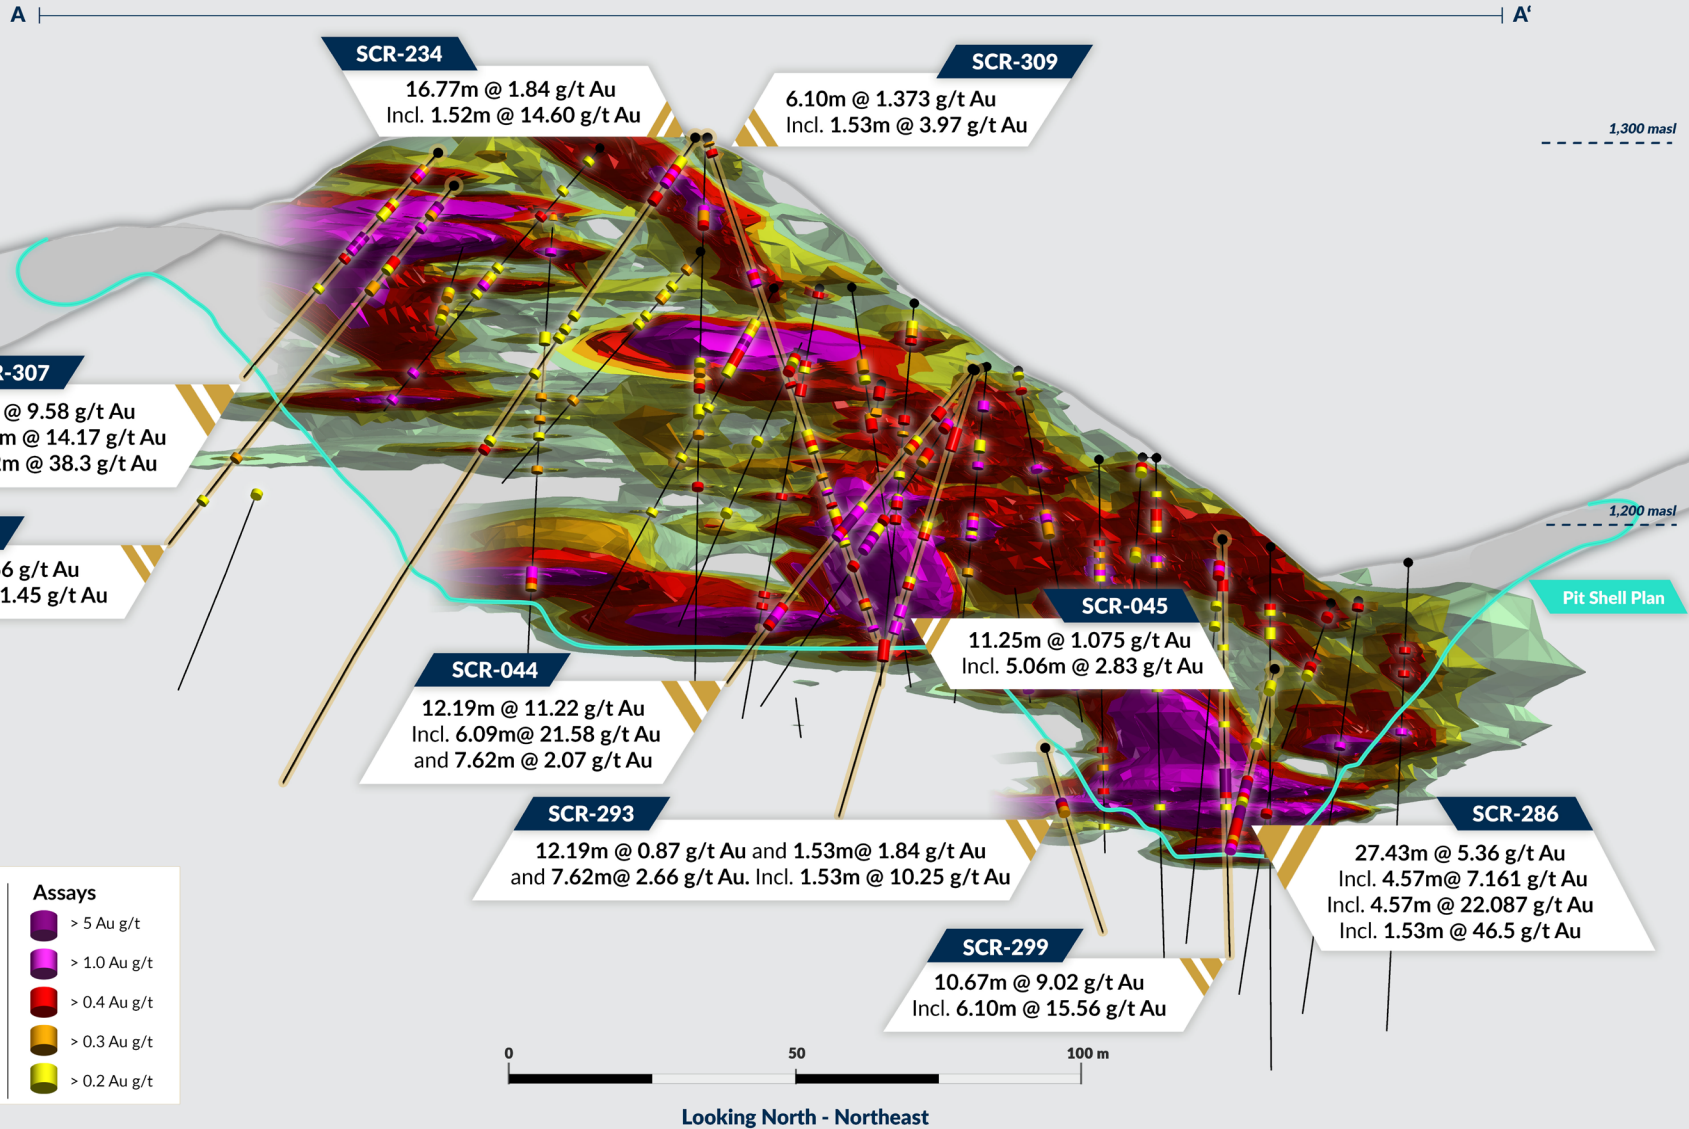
A

A'

SCR-234
16.77m @ 1.84 g/t Au
Incl. 1.52m @ 14.60 g/t Au

SCR-309
6.10m @ 1.373 g/t Au
Incl. 1.53m @ 3.97 g/t Au

1,300 masl

R-307
@ 9.58 g/t Au
m @ 14.17 g/t Au
m @ 38.3 g/t Au

6 g/t Au
1.45 g/t Au

1,200 masl

Pit Shell Plan

SCR-045
11.25m @ 1.075 g/t Au
Incl. 5.06m @ 2.83 g/t Au

SCR-044
12.19m @ 11.22 g/t Au
Incl. 6.09m@ 21.58 g/t Au
and 7.62m @ 2.07 g/t Au

SCR-293
12.19m @ 0.87 g/t Au and 1.53m@ 1.84 g/t Au
and 7.62m@ 2.66 g/t Au. Incl. 1.53m @ 10.25 g/t Au

SCR-286
27.43m @ 5.36 g/t Au
Incl. 4.57m@ 7.161 g/t Au
Incl. 4.57m @ 22.087 g/t Au
Incl. 1.53m @ 46.5 g/t Au

SCR-299
10.67m @ 9.02 g/t Au
Incl. 6.10m @ 15.56 g/t Au

Assays
> 5 Au g/t
> 1.0 Au g/t
> 0.4 Au g/t
> 0.3 Au g/t
> 0.2 Au g/t

0
50
100 m

Looking North - Northeast